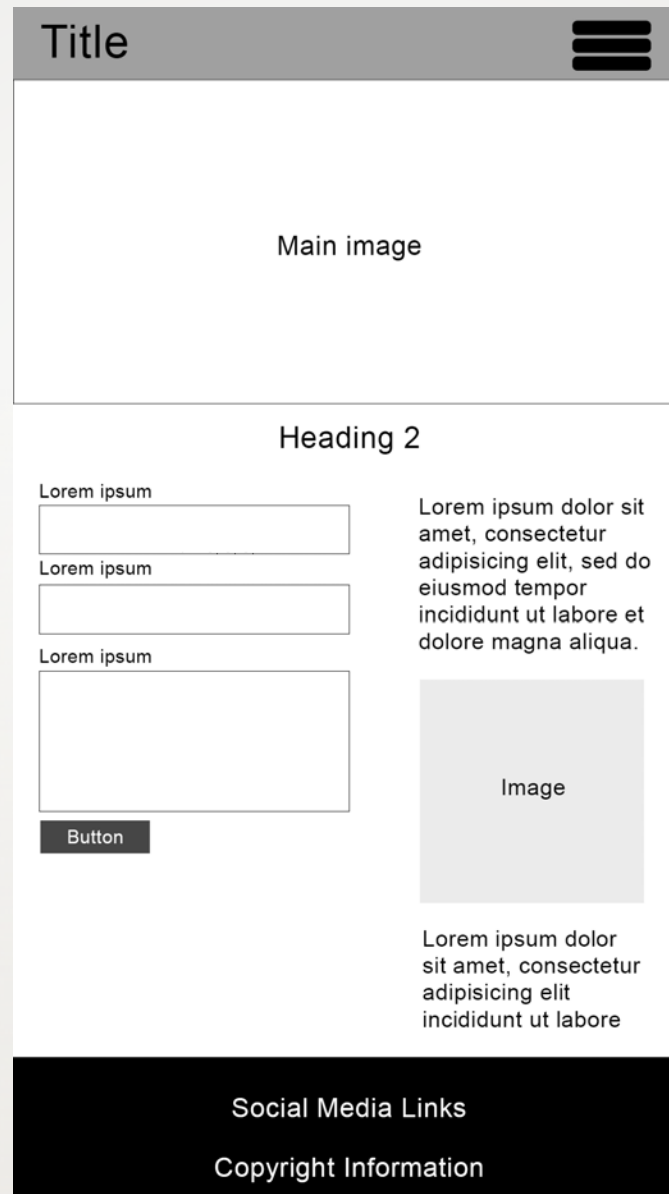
Title

Main image

Heading 2

Lorem ipsum

Lorem ipsum

Lorem ipsum

Button

Lorem ipsum dolor sit amet, consectetur adipisicing elit, sed do eiusmod tempor incididunt ut labore et dolore magna aliqua.

Image

Lorem ipsum dolor sit amet, consectetur adipisicing elit incididunt ut labore

Social Media Links

Copyright Information